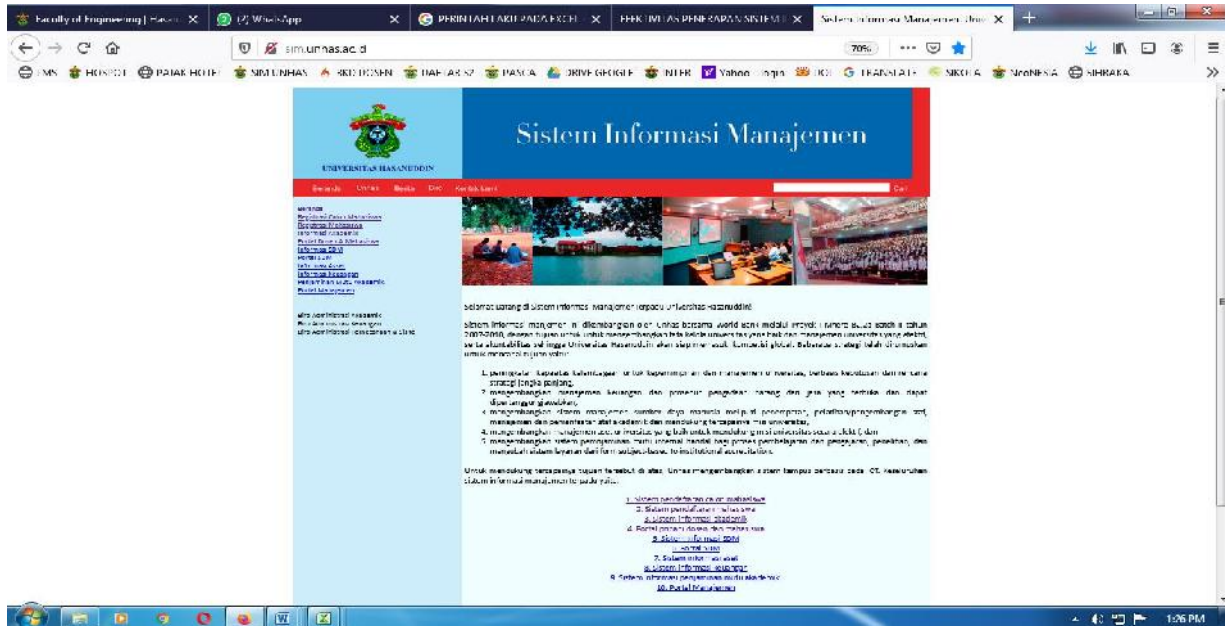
Faculty of Engineering | Hasan ×
(2) WhatsApp ×
PERINTAH FAKTF PADA EXCEL ×
EFEKTIVITAS PENERAPAN SISTEM ×
Sistem Informasi Manajemen Unh ×

sim.unhas.ac.id
70%

HOSPOT PAJAK HOTEL SIM UNHAS BKD DOSEN DAFTAR S2 PASCA DRIVE GOOGLE INTER Yahoo TRANSLATE SIKOLA NcoNESIA SIMBAKA

UNIVERSITAS HASANUDDIN

Sistem Informasi Manajemen

Beranda Unhas Berita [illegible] Kontak Kami Cari

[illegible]
Registrasi Calon Mahasiswa
Registrasi Mahasiswa
Informasi Akademik
Portal Dosen & Mahasiswa
Informasi SDM
Portal Surat
Informasi Aset
Informasi Keuangan
Penjaminan Mutu Akademik
Portal Manajemen

Biro Administrasi Akademik
Biro Administrasi Keuangan
Biro Administrasi Kemahasiswaan & Alumni

Selamat Datang di Sistem Informasi Manajemen terpadu Universitas Hasanuddin!

Sistem informasi manajemen ini dikembangkan oleh Unhas bersama world bank melalui proyek I-MHERE sejak tahun 2007-2010, dengan tujuan untuk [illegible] manajemen universitas yang efektif, serta akuntabilitas sehingga Universitas Hasanuddin akan siap menuju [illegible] global. Beberapa strategi telah dirumuskan untuk mencapai tujuan yaitu:

1. peningkatan kapasitas kelembagaan untuk kepemimpinan dan manajemen universitas, berbasis kebutuhan dan rencana strategi jangka panjang.
2. mengembangkan manajemen keuangan dan prosedur pengadaan barang dan jasa yang terbuka dan dapat dipertanggungjawabkan,
3. mengembangkan sistem manajemen sumber daya manusia meliputi penerimaan, pelatihan/pengembangan staf, manajemen dan pemantauan staf akademik dan mendukung tercapainya misi universitas,
4. mengembangkan manajemen aset universitas yang baik untuk mendukung misi universitas secara efektif, dan
5. mengembangkan sistem penjaminan mutu internal handal bagi proses pembelajaran dan pengajaran, penelitian, dan menuju sistem layanan dari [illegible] to institutional accreditation.

Untuk mendukung tercapainya tujuan tersebut di atas, Unhas mengembangkan sistem kampus berbasis pada ICT. Keseluruhan sistem informasi manajemen terpadu yaitu:

1. Sistem pendaftaran calon mahasiswa
2. Sistem pendaftaran mahasiswa
3. Sistem informasi akademik
4. Portal online dosen dan mahasiswa
5. Sistem informasi SDM
6. Portal surat
7. Sistem informasi aset
8. Sistem informasi keuangan
9. Sistem informasi penjaminan mutu akademik
10. Portal Manajemen

1:26 PM